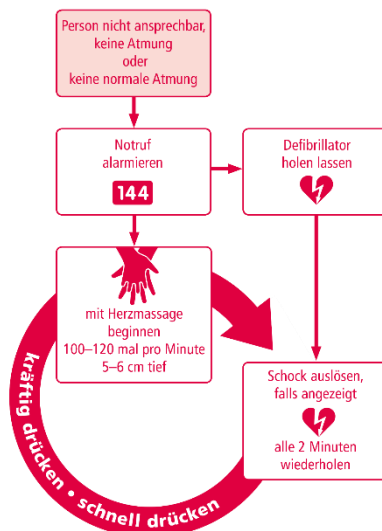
Person nicht ansprechbar, keine Atmung oder keine normale Atmung

Notruf alarmieren

144

Defibrillator holen lassen

mit Herzmassage beginnen 100–120 mal pro Minute 5–6 cm tief

Schock auslösen, falls angezeigt

alle 2 Minuten wiederholen

kräftig drücken • schnell drücken